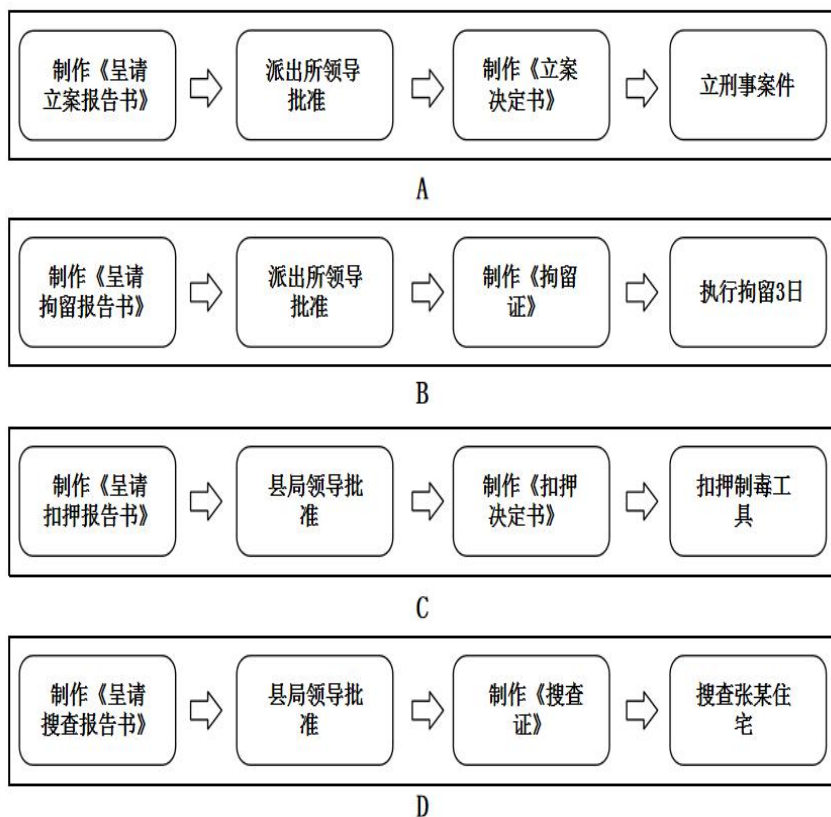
制作《呈请立案报告书》

派出所领导批准

制作《立案决定书》

立刑事案件

A

制作《呈请拘留报告书》

派出所领导批准

制作《拘留证》

执行拘留3日

B

制作《呈请扣押报告书》

县局领导批准

制作《扣押决定书》

扣押制毒工具

C

制作《呈请搜查报告书》

县局领导批准

制作《搜查证》

搜查张某住宅

D